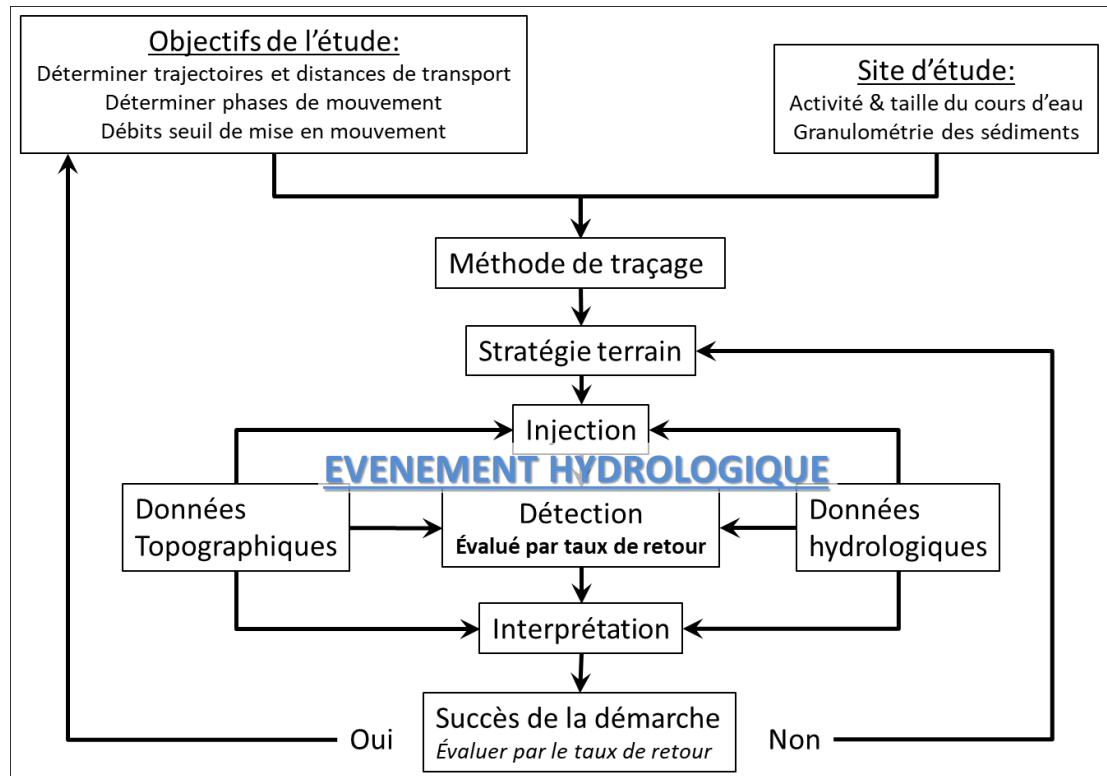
Objectifs de l'étude:
Déterminer trajectoires et distances de transport
Déterminer phases de mouvement
Débits seuil de mise en mouvement

Site d'étude:
Activité & taille du cours d'eau
Granulométrie des sédiments

Méthode de traçage

Stratégie terrain

Injection

EVENEMENT HYDROLOGIQUE

Données Topographiques

Détection
Évalué par taux de retour

Données hydrologiques

Interprétation

Oui

Succès de la démarche
Évaluer par le taux de retour

Non